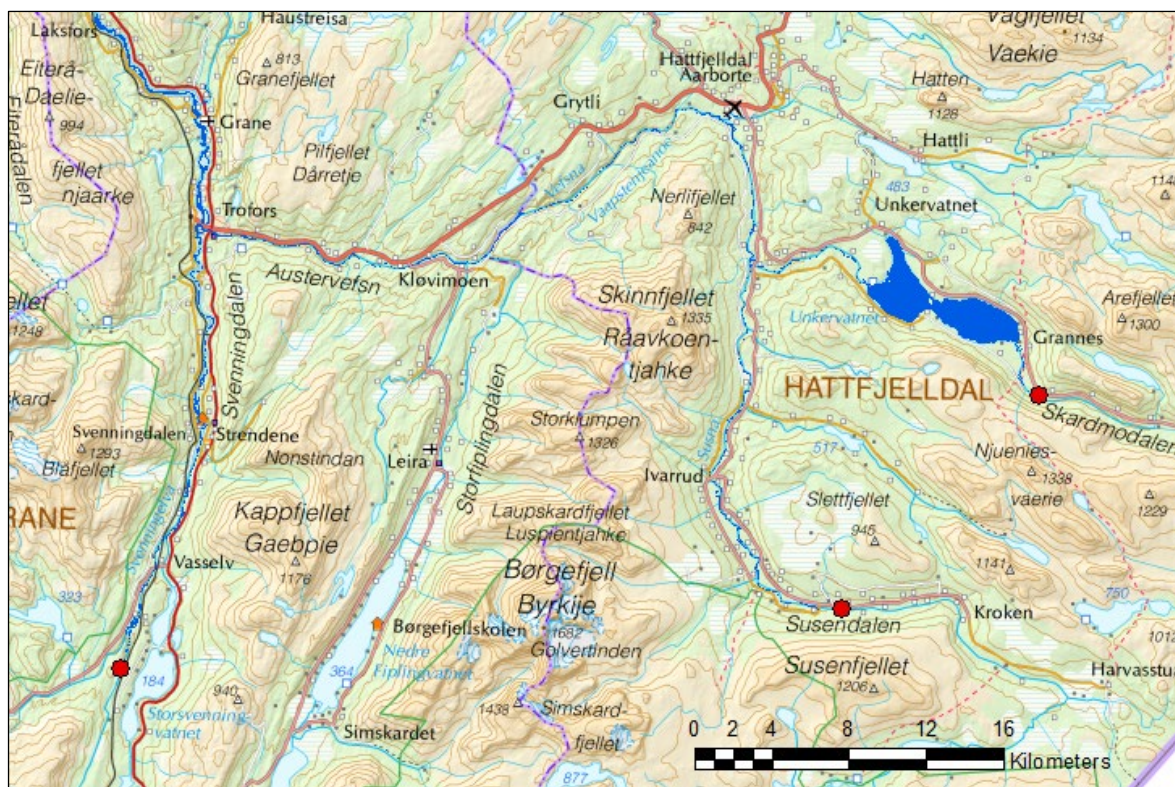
Haustreisa
Laksfors
Eiterå-Daelie-fjellet njaarke
994
Eiterådalen
813
Granefjellet
Grane
Pilfjellet Dårretje
Trofors
Austervefsn
Svenningdalen
Kløvimoen
Grytli
Hattfjelldal Aarborte
Vefsna
Vaapstenjaanoe
Nerlifjellet
842
Vågfjellet Vaekie
1134
Hatten
1126
Hattli
483
Unkervatnet
Unkervatnet
Arefjellet
1300
Grannes
HATTFJELLDAL
Skardmodalen
Skinnfjellet
1335
Raavkoen-tjahke
Storklumpen
1326
Storfiplingdalen
1248
Svenningdalen
1293
Blåfjellet
Strendene
Nonstindan
Leira
Ivarrud
517
Njuenies-vaerie
1338
1229
Slettfjellet
945
RANE
Kappfjellet Gaebpie
1176
Vasselv
Laupskardfjellet Luspientjahke
Børgefjell Byrkije
1682
Golvertinden
Børgefjellskolen
364
Nedre Fiplingvatnet
323
184
940
Storsvenningvatnet
Simskardet
1438
Simskard-fjellet
877
Susendalen
Susenfjellet
1206
1141
Kroken
750
Harvasstua
1012
0 2 4 8 12 16
Kilometers